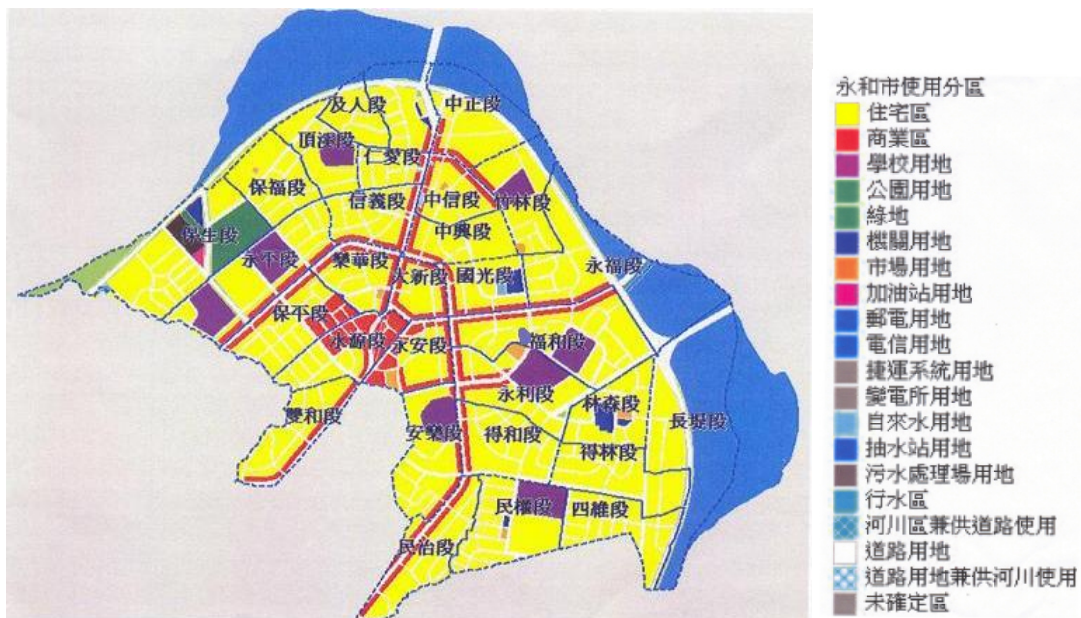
及人段
中正段
頂溪段
仁愛段
保福段
信義段
中信段
竹林段
保生段
中興段
永平段
榮華段
大新段
國光段
永福段
保平段
福和段
永新段
永安段
永利段
林森段
長堤段
雙和段
安樂段
得和段
得林段
民權段
四維段
民治段

永和市使用分區
住宅區
商業區
學校用地
公園用地
綠地
機關用地
市場用地
加油站用地
郵電用地
電信用地
捷運系統用地
變電所用地
自來水用地
抽水站用地
污水處理場用地
行水區
河川區兼供道路使用
道路用地
道路用地兼供河川使用
未確定區